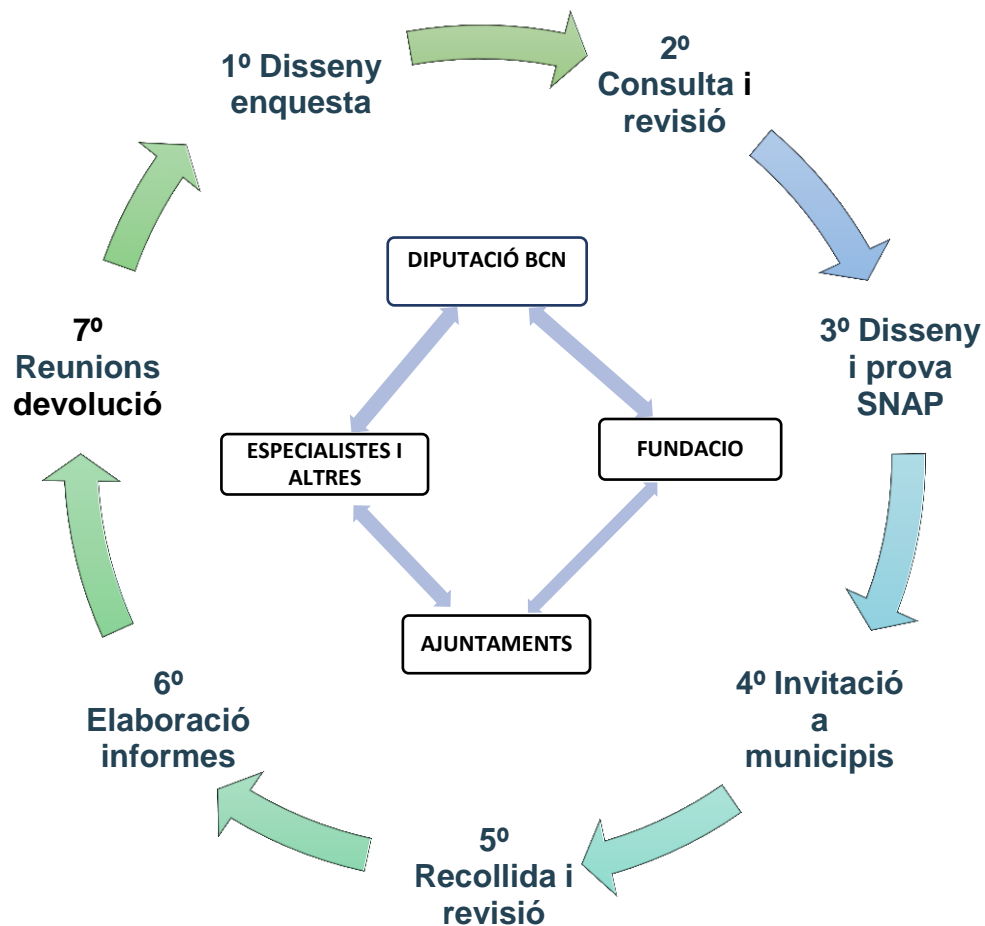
1º Disseny enquesta

2º Consulta i revisió

3º Disseny i prova SNAP

4º Invitació a municipis

5º Recollida i revisió

6º Elaboració informes

7º Reunions devolució

DIPUTACIÓ BCN

ESPECIALISTES I ALTRES

FUNDACIO

AJUNTAMENTS